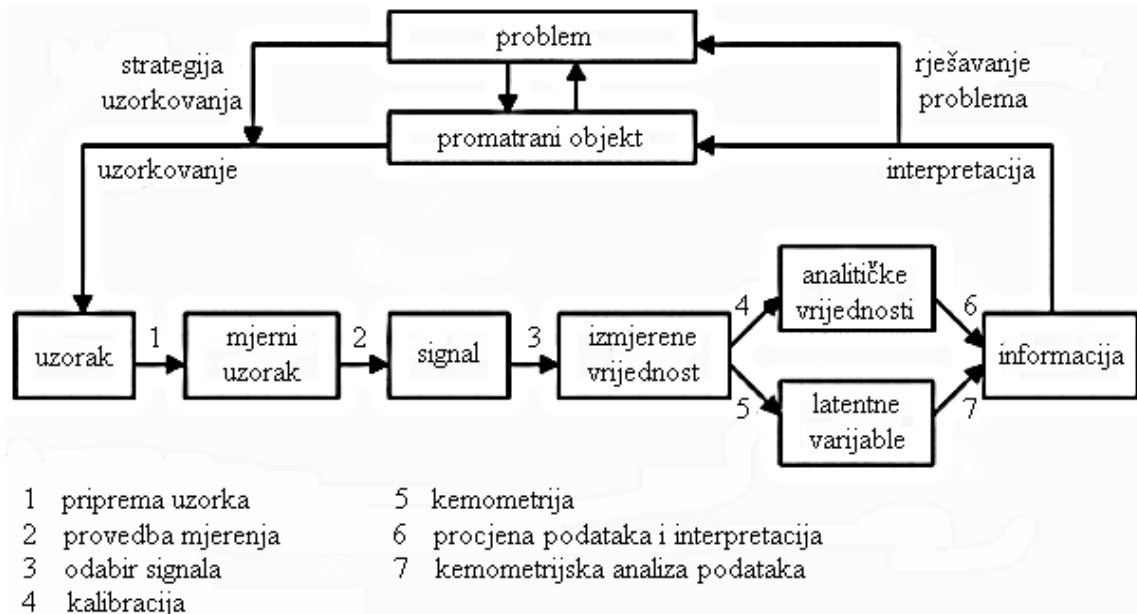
problem

strategija uzorkovanja

rješavanje problema

promatrani objekt

uzorkovanje

interpretacija

uzorak

1

mjerni uzorak

2

signal

3

izmjerene vrijednost

4

analitičke vrijednosti

6

5

latentne varijable

7

informacija

1 priprema uzorka
2 provedba mjerenja
3 odabir signala
4 kalibracija

5 kemometrija
6 procjena podataka i interpretacija
7 kemometrijska analiza podataka